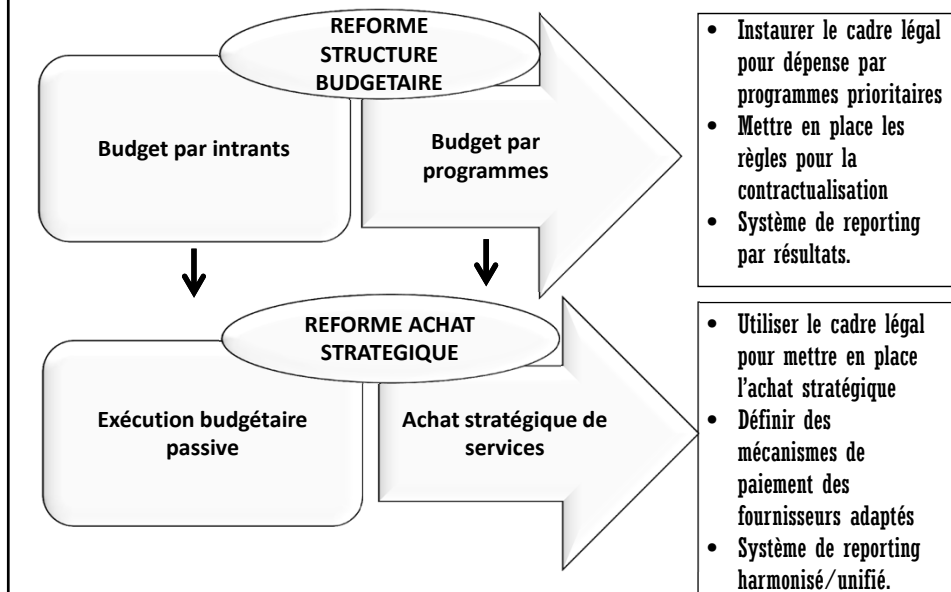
REFORME STRUCTURE BUDGETAIRE

Budget par intrants

Budget par programmes

- Instaurer le cadre légal pour dépense par programmes prioritaires
- Mettre en place les règles pour la contractualisation
- Système de reporting par résultats.

REFORME ACHAT STRATEGIQUE

Exécution budgétaire passive

Achat stratégique de services

- Utiliser le cadre légal pour mettre en place l'achat stratégique
- Définir des mécanismes de paiement des fournisseurs adaptés
- Système de reporting harmonisé/unifié.